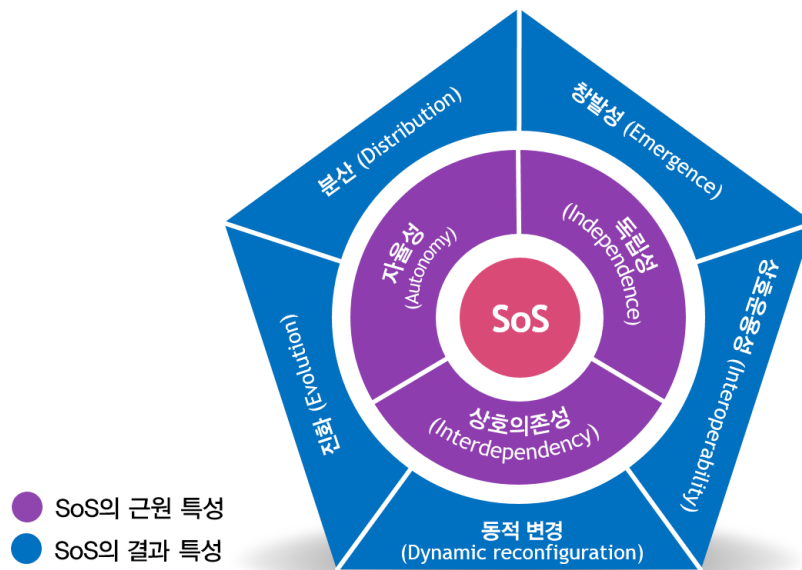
SoS

자율성
(Autonomy)

독립성
(Independence)

상호의존성
(Interdependency)

분산 (Distribution)

창발성 (Emergence)

상호운용성 (Interoperability)

동적 변경
(Dynamic reconfiguration)

진화 (Evolution)

SoS의 근원 특성
SoS의 결과 특성